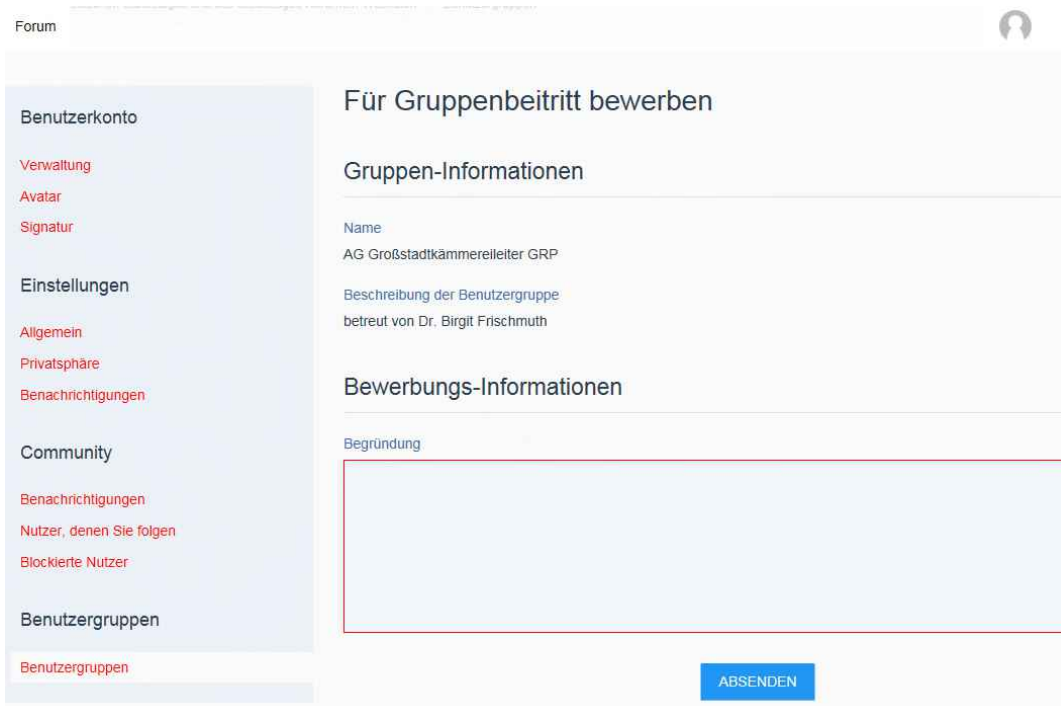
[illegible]

Forum

Benutzerkonto

Verwaltung

Avatar

Signatur

Einstellungen

Allgemein

Privatsphäre

Benachrichtigungen

Community

Benachrichtigungen

Nutzer, denen Sie folgen

Blockierte Nutzer

Benutzergruppen

Benutzergruppen

Für Gruppenbeitritt bewerben

Gruppen-Informationen

Name

AG Großstadtkämmereileiter GRP

Beschreibung der Benutzergruppe

betreut von Dr. Birgit Frischmuth

Bewerbungs-Informationen

Begründung

ABSENDEN